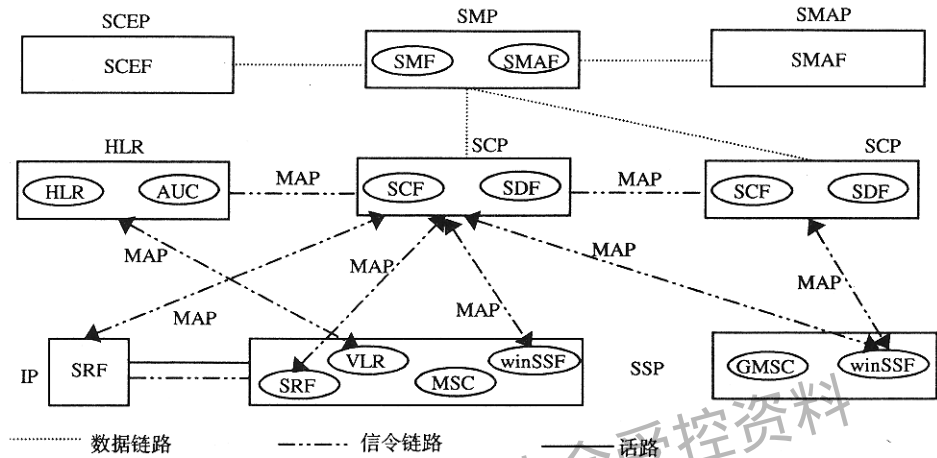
SCEP

SCEF

SMP

SMF SMAF

SMAP

SMAF

HLR

HLR AUC

MAP

SCP

SCF SDF

MAP

SCP

SCF SDF

MAP

MAP

MAP

MAP

MAP

MAP

MAP

IP SRF

SRF VLR MSC winSSF

SSP

GMSC winSSF

数据链路 信令链路 话路

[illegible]控资料